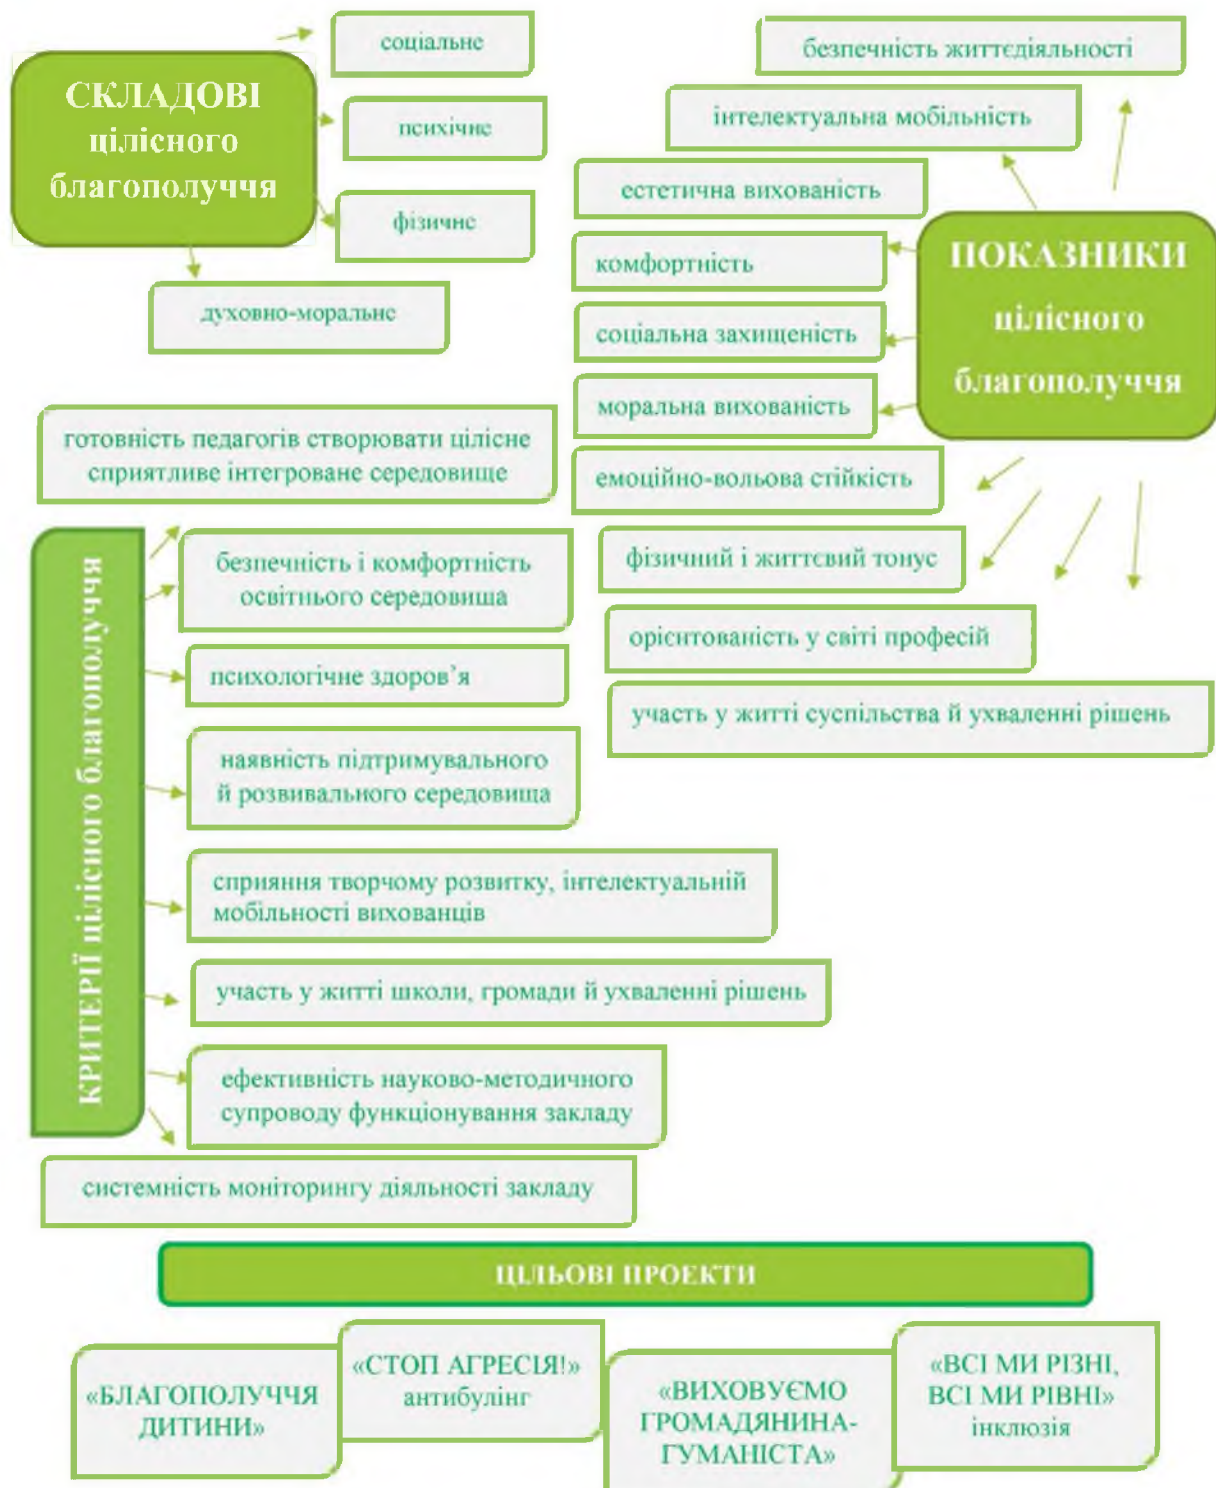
СКЛАДОВІ цілісного благополуччя

соціальне

психічне

фізичне

духовно-моральне

безпечність життєдіяльності

інтелектуальна мобільність

естетична вихованість

комфортність

соціальна захищеність

моральна вихованість

емоційно-вольова стійкість

фізичний і життєвий тонус

орієнтованість у світі професій

участь у житті суспільства й ухваленні рішень

ПОКАЗНИКИ цілісного благополуччя

готовність педагогів створювати цілісне сприятливе інтегроване середовище

КРИТЕРІЇ цілісного благополуччя

безпечність і комфортність освітнього середовища

психологічне здоров'я

наявність підтримувального й розвивального середовища

сприяння творчому розвитку, інтелектуальній мобільності вихованців

участь у житті школи, громади й ухваленні рішень

ефективність науково-методичного супроводу функціонування закладу

системність моніторингу діяльності закладу

ЦІЛЬОВІ ПРОЕКТИ

«БЛАГОПОЛУЧЧЯ ДИТИНИ»

«СТОП АГРЕСІЯ!» антибулінг

«ВИХОВУЄМО ГРОМАДЯНИНА-ГУМАНІСТА»

«ВСІ МИ РІЗНІ, ВСІ МИ РІВНІ» інклюзія